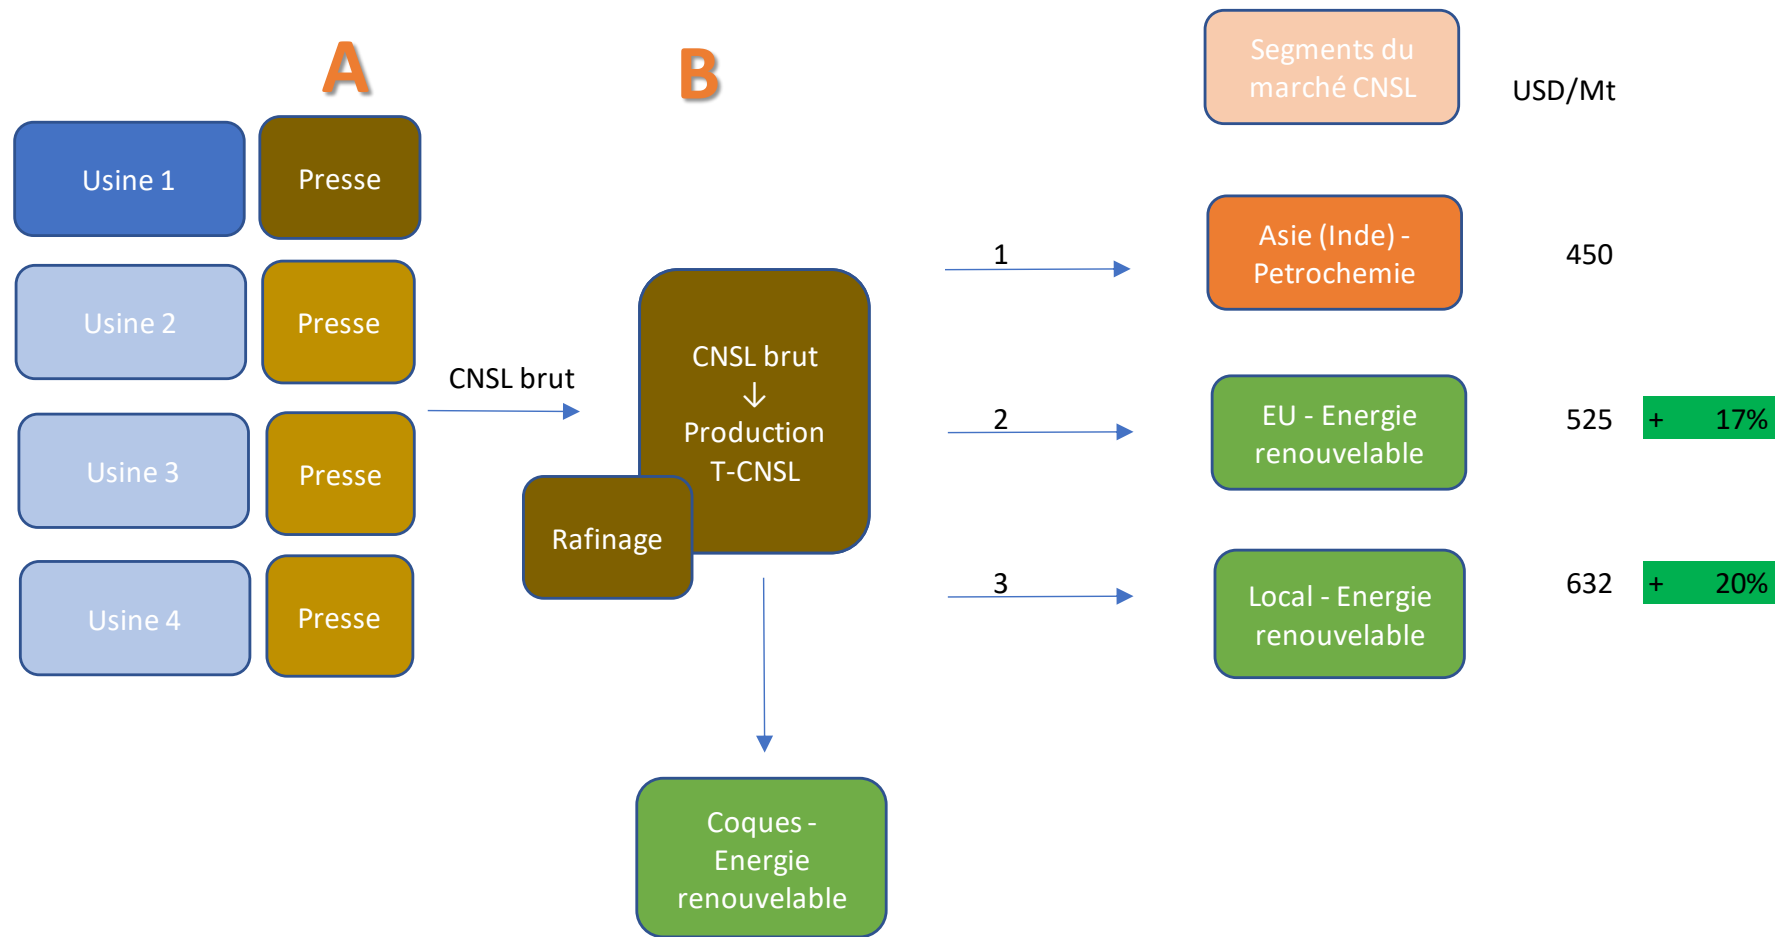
A

B

Segments du marché CNSL

USD/Mt

Usine 1

Presse

Usine 2

Presse

Usine 3

Presse

Usine 4

Presse

CNSL brut

CNSL brut
↓
Production
T-CNSL

Rafinage

1

Asie (Inde) - Petrochemie

450

2

EU - Energie renouvelable

525

+ 17%

3

Local - Energie renouvelable

632

+ 20%

Coques - Energie renouvelable